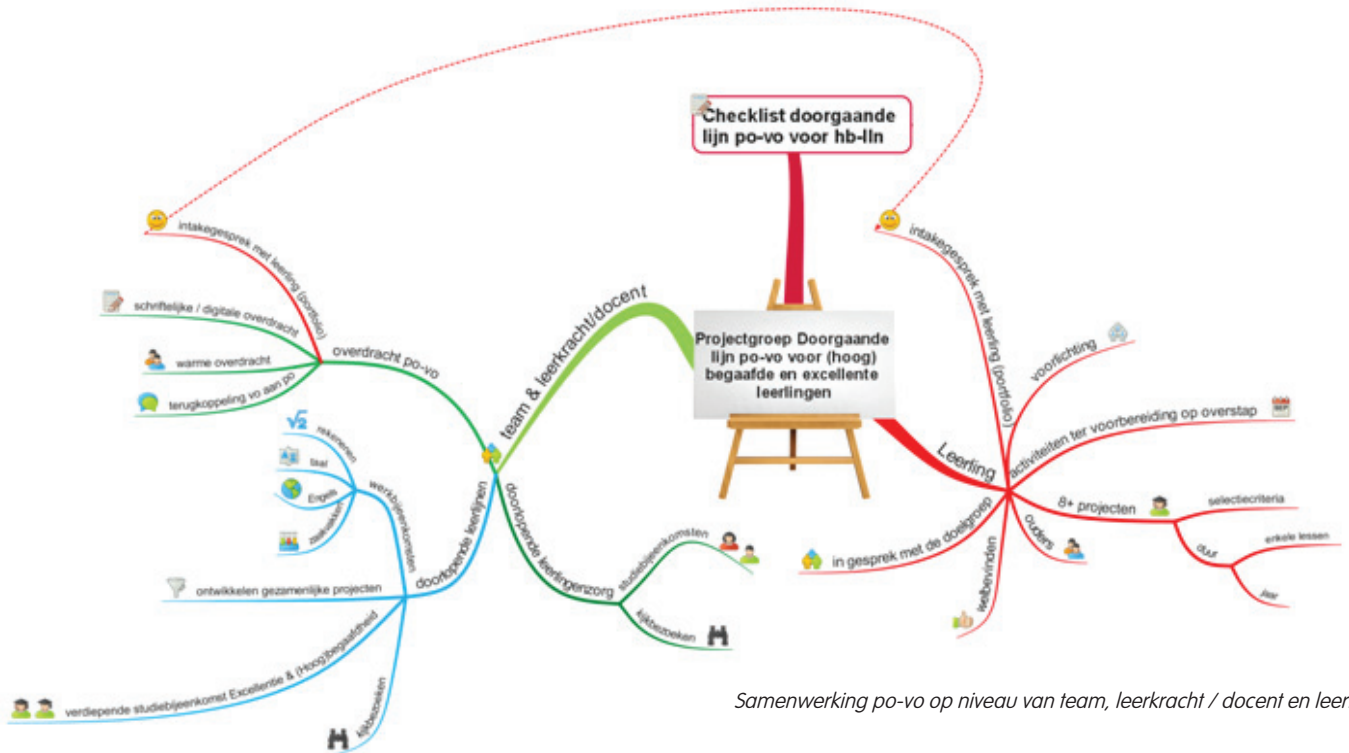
Checklist doorgaande lijn po-vo voor hb-lln

Projectgroep Doorgaande lijn po-vo voor (hoog) begaafde en excellente leerlingen

team & leerkracht/docent

overdracht po-vo

intakegesprek met leerling (portfolio)

schriftelijke / digitale overdracht

warme overdracht

terugkoppeling vo aan po

doorlopende leerlijnen

werkbijeenkomsten

rekenen

taal

Engels

zaakvakken

ontwikkelen gezamenlijke projecten

verdiepende studiebijeenkomst Excellentie & (Hoog)begaafdheid

kijkbezoeken

doorlopende leerlingenzorg

studiebijeenkomsten

kijkbezoeken

Leerling

intakegesprek met leerling (portfolio)

voorlichting

activiteiten ter voorbereiding op overstap

8+ projecten

selectiecriteria

duur

enkele lessen

jaar

ouders

welbevinden

in gesprek met de doelgroep

Samenwerking po-vo op niveau van team, leerkracht / docent en leer